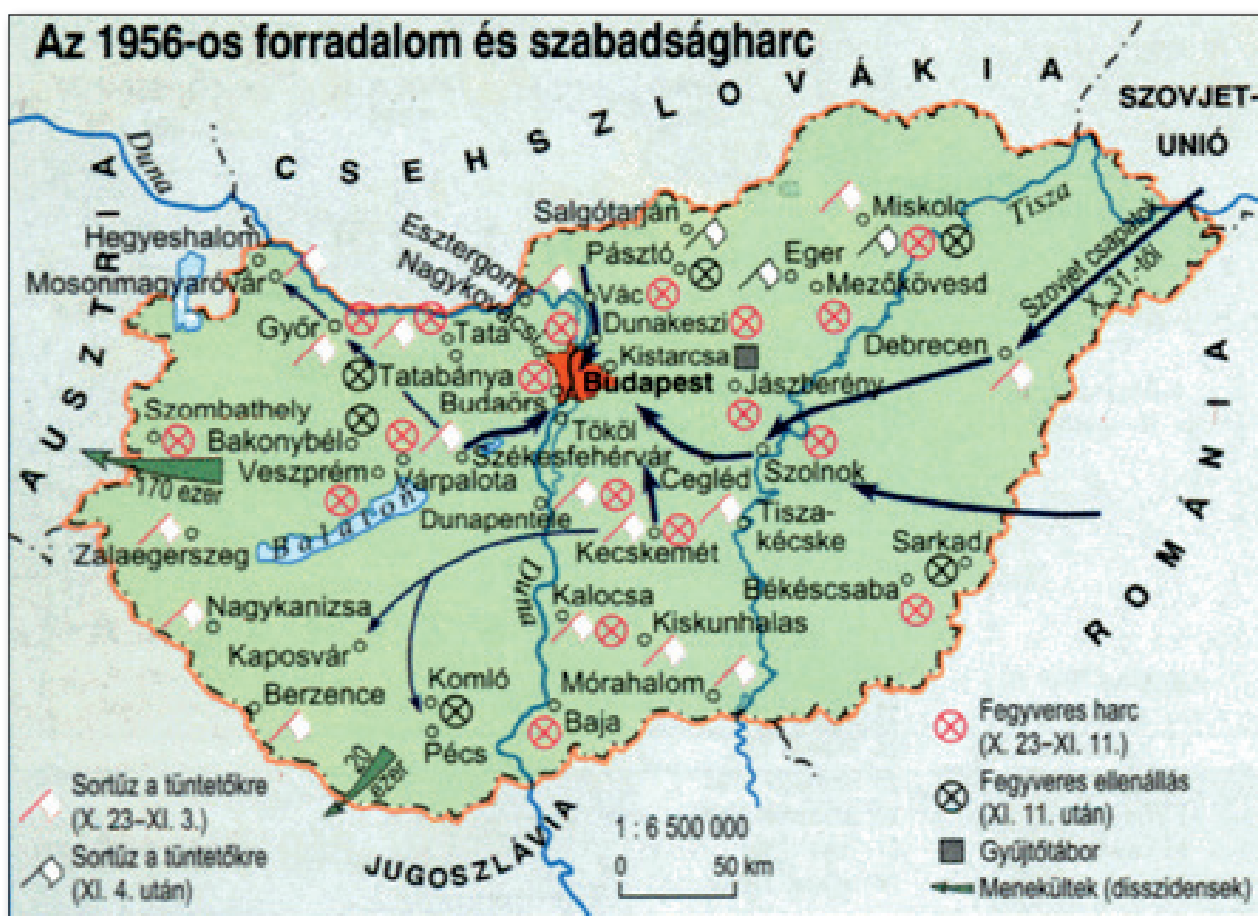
Az 1956-os forradalom és szabadságharc

CSEHSZLOVÁKIA

SZOVJET-UNIÓ

AUSZTRIA

ROMÁNIA

JUGOSZLÁVIA

Duna

Tisza

Duna

Balaton

Hegyeshalom
Mosonmagyaróvár
Győr
Tata
Tatabánya
Esztergom
Nagykovácsi
Salgótarján
Pásztó
Vác
Dunakeszi
Kistarcsa
Budapest
Budaörs
Tököl
Eger
Miskolc
Mezőkövesd
Debrecen
Jászberény
Szolnok
Szovjet csapatok X. 31-től
Szombathely
Bakonybél
Veszprém
Várpalota
Székesfehérvár
Cegléd
170 ezer
Dunapentele
Kecskemét
Tiszakécske
Zalaegerszeg
Sarkad
Békéscsaba
Nagykanizsa
Kalocsa
Kiskunhalas
Kaposvár
Komló
Mórahalom
Berzence
Pécs
Baja
20 ezer

1 : 6 500 000
0 50 km

Sortűz a tüntetőkre (X. 23–XI. 3.)
Sortűz a tüntetőkre (XI. 4. után)
Fegyveres harc (X. 23–XI. 11.)
Fegyveres ellenállás (XI. 11. után)
Gyűjtőtábor
Menekültek (disszidensek)